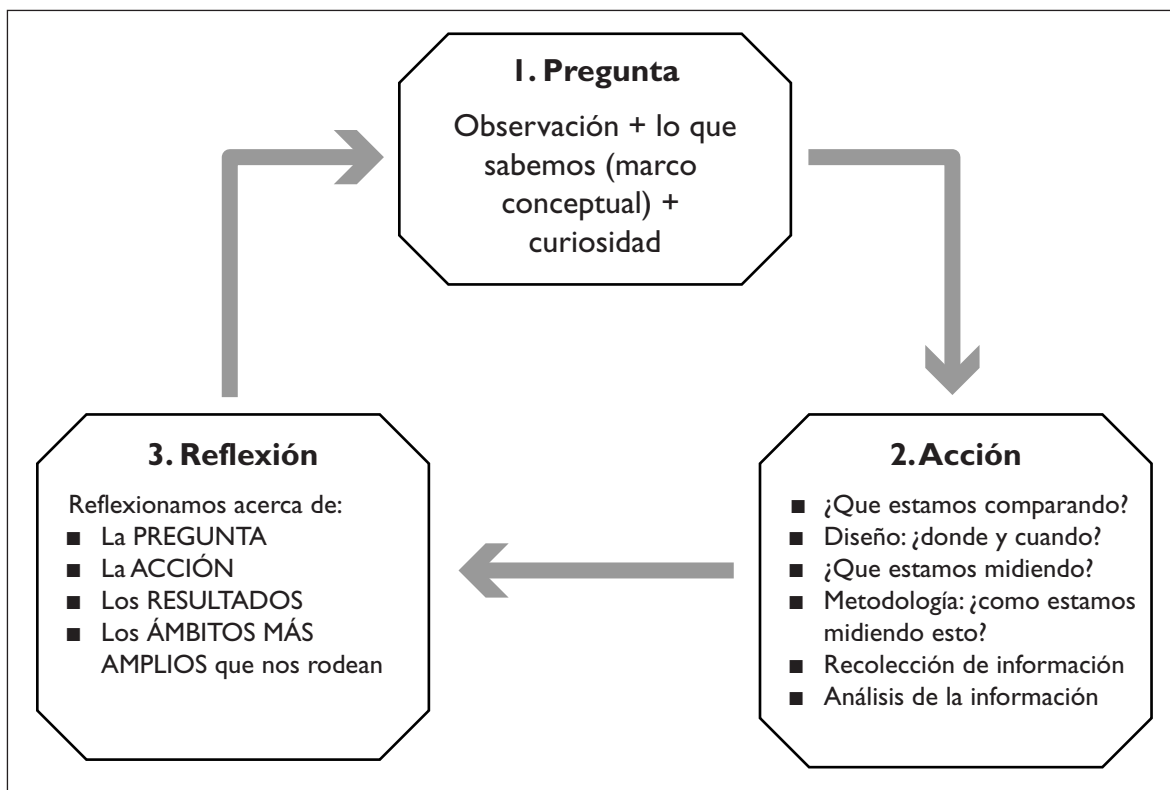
1. Pregunta

Observación + lo que sabemos (marco conceptual) + curiosidad

2. Acción

■ ¿Que estamos comparando?
■ Diseño: ¿donde y cuando?
■ ¿Que estamos midiendo?
■ Metodología: ¿como estamos midiendo esto?
■ Recolección de información
■ Análisis de la información

3. Reflexión

Reflexionamos acerca de:
■ La PREGUNTA
■ La ACCIÓN
■ Los RESULTADOS
■ Los ÁMBITOS MÁS AMPLIOS que nos rodean